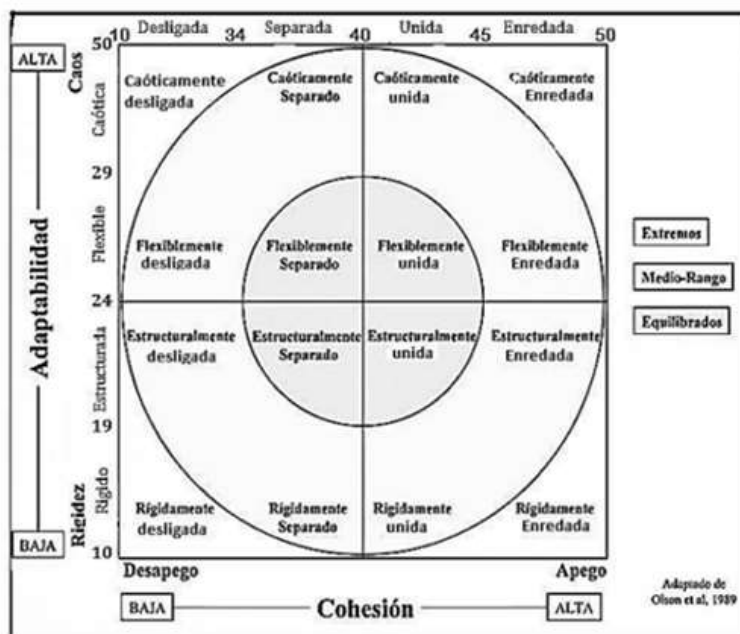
10 Desligada 34 Separada 40 Unida 45 Enredada 50

ALTA

Caos

50

Caótica

Caóticamente desligada

Caóticamente Separado

Caóticamente unida

Caóticamente Enredada

29

Flexible

Flexiblemente desligada

Flexiblemente Separado

Flexiblemente unida

Flexiblemente Enredada

Adaptabilidad

24

Estructurada

Estructuralmente desligada

Estructuralmente Separado

Estructuralmente unida

Estructuralmente Enredada

19

Rigidez

Rígido

Rígidamente desligada

Rígidamente Separado

Rígidamente unida

Rígidamente Enredada

BAJA

10

Desapego

Apego

BAJA — Cohesión — ALTA

Extremos

Medio-Rango

Equilibrados

Adaptado de Olson et al, 1989